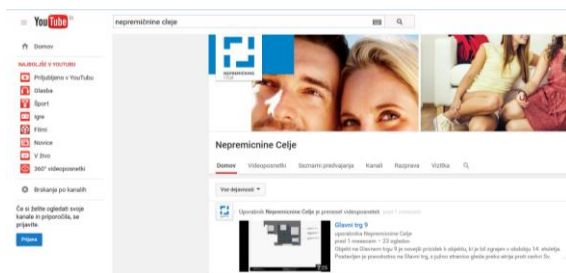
YouTube
nepremičnine celje

Domov
NAJBOLJŠE V YOUTUBU
Priljubljeno v YouTubu
Glasba
Šport
Igre
Filmi
Novice
V živo
360° videoposnetki

Brskanje po kanalih

Če si želite ogledati svoje kanale in priporočila, se prijavite.
Prijava

NEPREMIČNINE CELJE

Nepremicnine Celje

Domov Videoposnetki Seznami predvajanja Kanali Razprava Vizitka

Vse dejavnosti

Uporabnik Nepremicnine Celje je prenesel videoposnetek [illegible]

Glavni trg 9
uporabnika Nepremicnine Celje
pred 1 mesecem • 33 ogledov
Objekt na Glavnem trgu 9 je novejši prizidek k objektu, ki je bil zgrajen v obdobju 14. stoletja. Postavljen je pravokotno na Glavni trg, z južno stransko steno preko ulice proti cerkvi Sv. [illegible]